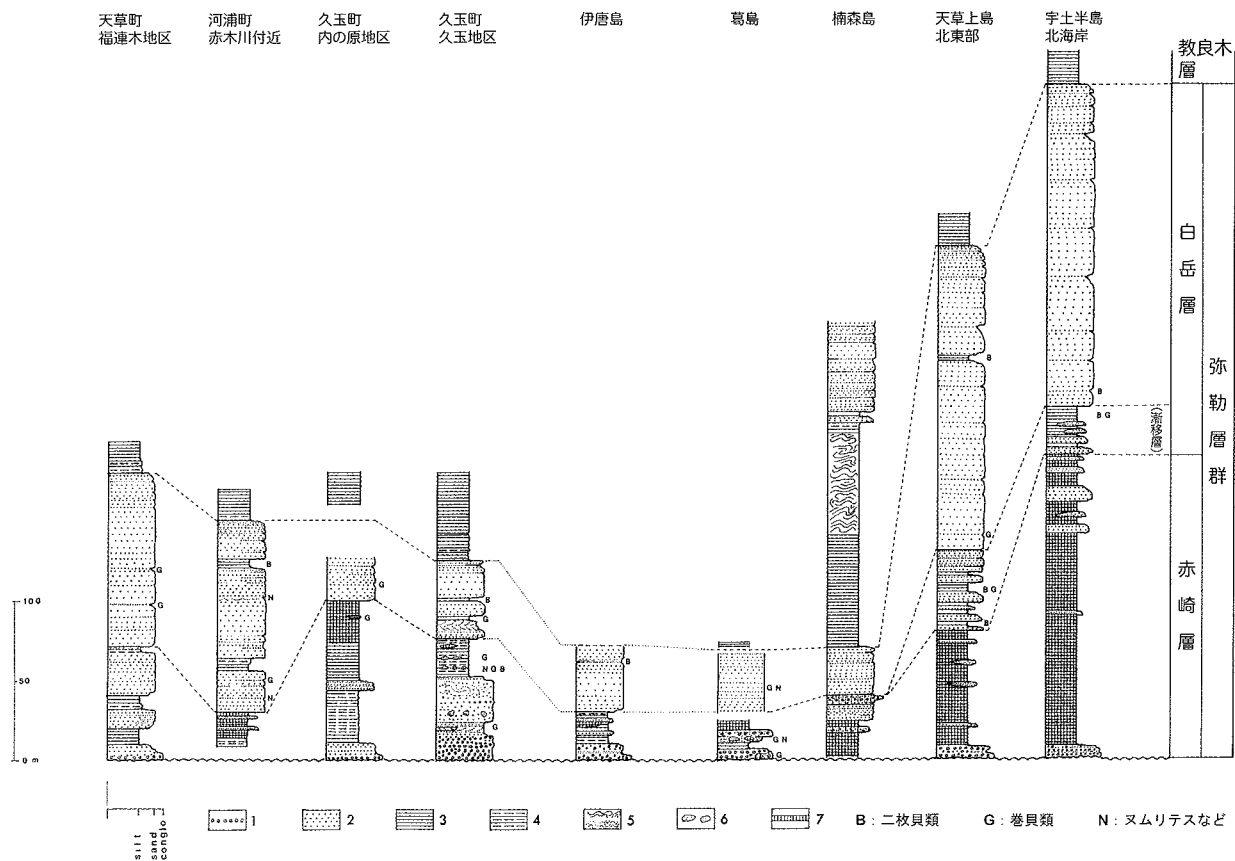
天草町
福連木地区

河浦町
赤木川付近

久玉町
内の原地区

久玉町
久玉地区

伊唐島

葛島

楠森島

天草上島
北東部

宇土半島
北海岸

教良木層

白岳層

(漸移層)

赤崎層

弥勒層群

100

50

0 m

G
G
B
N
G
N
G
G
B
G
G N G B
G
G
B
G N
G N
G
B
G
B G
B
B
B G

silt
sand
conglo

1
2
3
4
5
6
7
B：二枚貝類
G：巻貝類
N：ヌムリテスなど